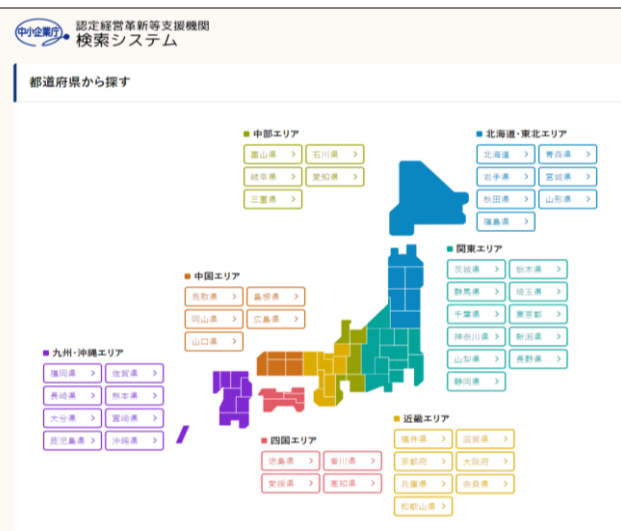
中小企業庁

認定経営革新等支援機関
検索システム

都道府県から探す

中部エリア
富山県 >
石川県 >
岐阜県 >
愛知県 >
三重県 >

北海道・東北エリア
北海道 >
青森県 >
岩手県 >
宮城県 >
秋田県 >
山形県 >
福島県 >

関東エリア
茨城県 >
栃木県 >
群馬県 >
埼玉県 >
千葉県 >
東京都 >
神奈川県 >
新潟県 >
山梨県 >
長野県 >
静岡県 >

中国エリア
鳥取県 >
島根県 >
岡山県 >
広島県 >
山口県 >

九州・沖縄エリア
福岡県 >
佐賀県 >
長崎県 >
熊本県 >
大分県 >
宮崎県 >
鹿児島県 >
沖縄県 >

近畿エリア
福井県 >
滋賀県 >
京都府 >
大阪府 >
兵庫県 >
奈良県 >
和歌山県 >

四国エリア
徳島県 >
香川県 >
愛媛県 >
高知県 >